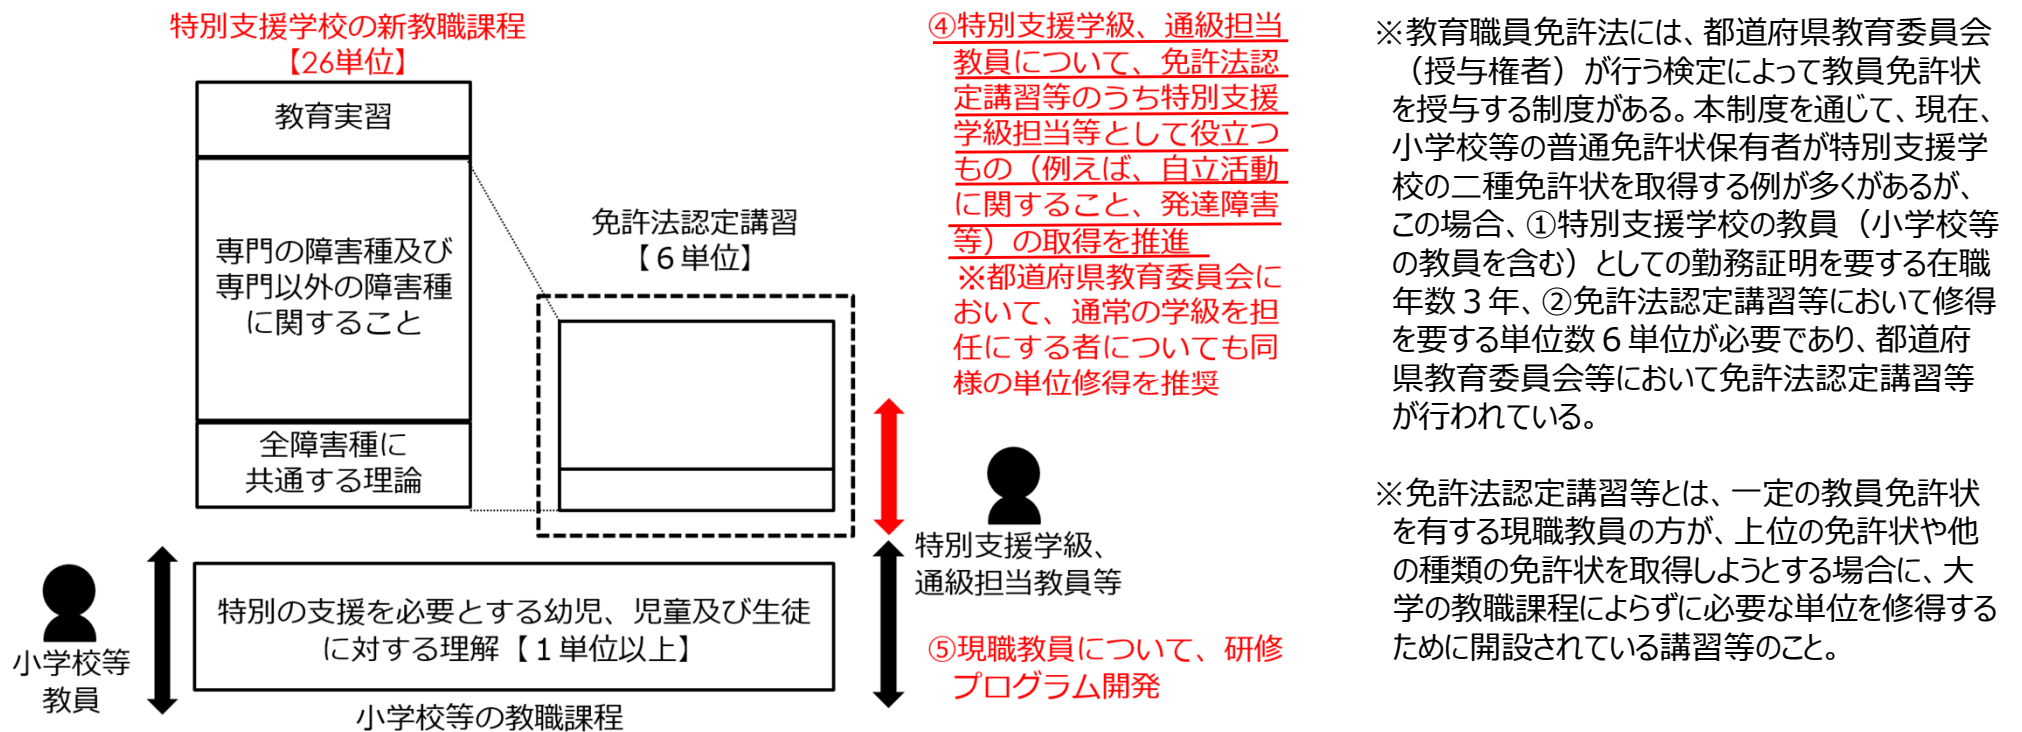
特別支援学校の新教職課程
【26単位】

教育実習

専門の障害種及び専門以外の障害種に関すること

全障害種に共通する理論

免許法認定講習
【６単位】

④特別支援学級、通級担当教員について、免許法認定講習等のうち特別支援学級担当等として役立つもの（例えば、自立活動に関すること、発達障害等）の取得を推進
※都道府県教育委員会において、通常の学級を担任にする者についても同様の単位修得を推奨

特別支援学級、通級担当教員等

⑤現職教員について、研修プログラム開発

小学校等教員

特別の支援を必要とする幼児、児童及び生徒に対する理解【１単位以上】

小学校等の教職課程

※教育職員免許法には、都道府県教育委員会（授与権者）が行う検定によって教員免許状を授与する制度がある。本制度を通じて、現在、小学校等の普通免許状保有者が特別支援学校の二種免許状を取得する例が多くがあるが、この場合、①特別支援学校の教員（小学校等の教員を含む）としての勤務証明を要する在職年数３年、②免許法認定講習等において修得を要する単位数６単位が必要であり、都道府県教育委員会等において免許法認定講習等が行われている。

※免許法認定講習等とは、一定の教員免許状を有する現職教員の方が、上位の免許状や他の種類の免許状を取得しようとする場合に、大学の教職課程によらずに必要な単位を修得するために開設されている講習等のこと。